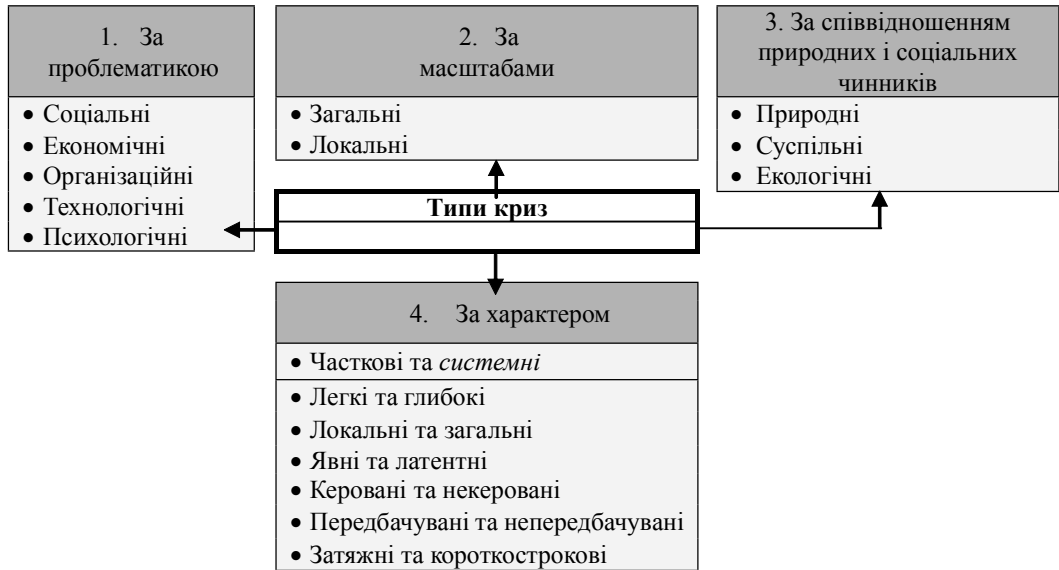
1. За проблематикою

• Соціальні
• Економічні
• Організаційні
• Технологічні
• Психологічні

2. За масштабами

• Загальні
• Локальні

3. За співвідношенням природних і соціальних чинників

• Природні
• Суспільні
• Екологічні

Типи криз

4. За характером

• Часткові та *системні*
• Легкі та глибокі
• Локальні та загальні
• Явні та латентні
• Керовані та некеровані
• Передбачувані та непередбачувані
• Затяжні та короткострокові